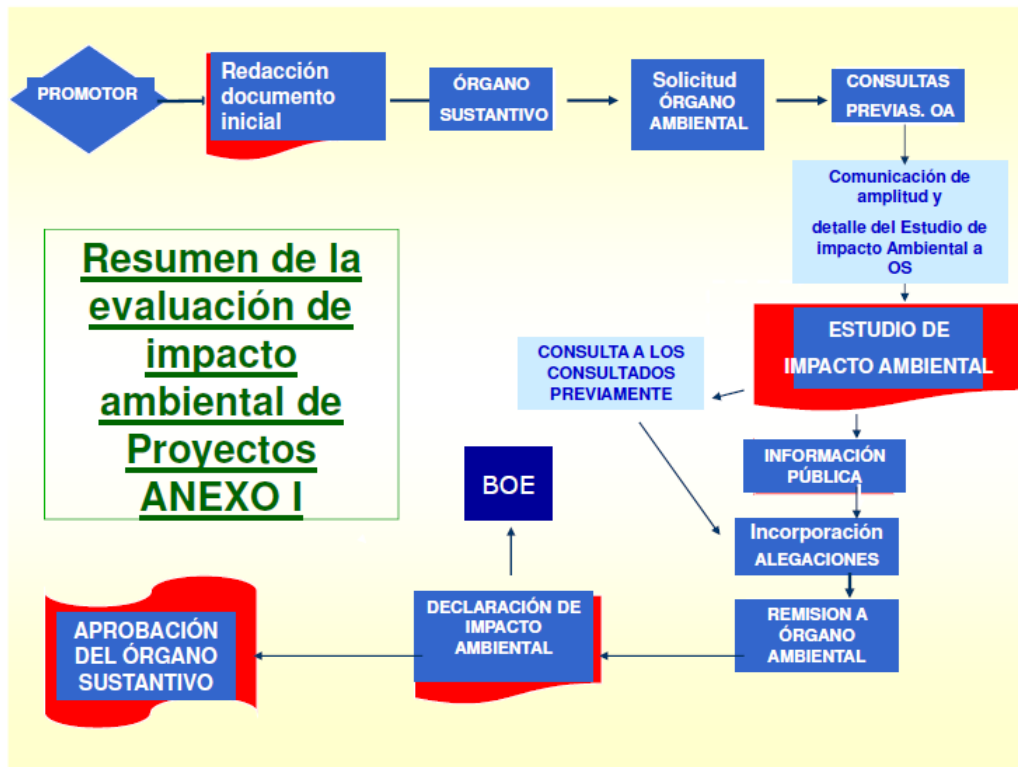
PROMOTOR

Redacción documento inicial

ÓRGANO SUSTANTIVO

Solicitud ÓRGANO AMBIENTAL

CONSULTAS PREVIAS. OA

Comunicación de amplitud y detalle del Estudio de impacto Ambiental a OS

Resumen de la evaluación de impacto ambiental de Proyectos ANEXO I

ESTUDIO DE IMPACTO AMBIENTAL

CONSULTA A LOS CONSULTADOS PREVIAMENTE

INFORMACIÓN PÚBLICA

BOE

Incorporación ALEGACIONES

REMISION A ÓRGANO AMBIENTAL

DECLARACIÓN DE IMPACTO AMBIENTAL

APROBACIÓN DEL ÓRGANO SUSTANTIVO